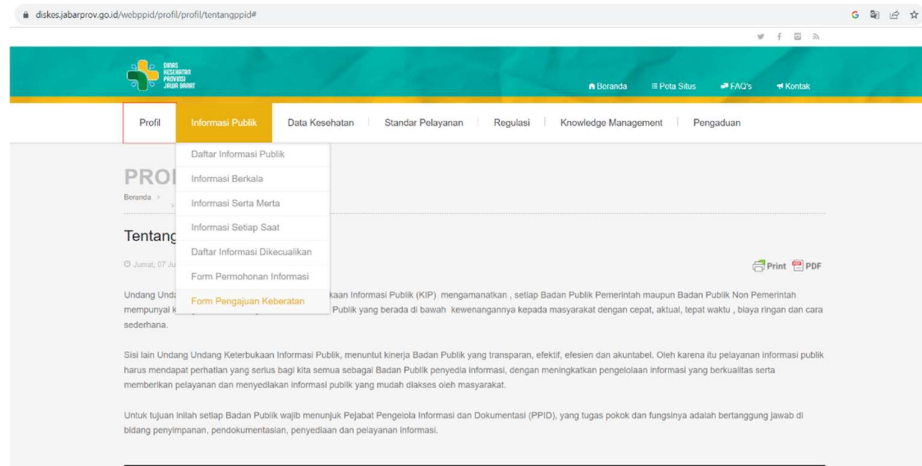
diskes.jabarprov.go.id/webppid/profil/profil/tentangppid#

DINAS KESEHATAN PROVINSI JAWA BARAT

Beranda Peta Situs FAQ's Kontak

Profil Informasi Publik Data Kesehatan Standar Pelayanan Regulasi Knowledge Management Pengaduan

Daftar Informasi Publik
Informasi Berkala
Informasi Serta Merta
Informasi Setiap Saat
Daftar Informasi Dikecualikan
Form Permohonan Informasi
Form Pengajuan Keberatan

PROF

Beranda >

Tentang

Jumat, 07 Ju

Print PDF

Undang Unda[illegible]kaan Informasi Publik (KIP) mengamanatkan , setiap Badan Publik Pemerintah maupun Badan Publik Non Pemerintah mempunyai k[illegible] Publik yang berada di bawah kewenangannya kepada masyarakat dengan cepat, aktual, tepat waktu , biaya ringan dan cara sederhana.

Sisi lain Undang Undang Keterbukaan Informasi Publik, menuntut kinerja Badan Publik yang transparan, efektif, efesien dan akuntabel. Oleh karena itu pelayanan informasi publik harus mendapat perhatian yang serius bagi kita semua sebagai Badan Publik penyedia informasi, dengan meningkatkan pengelolaan informasi yang berkualitas serta memberikan pelayanan dan menyediakan informasi publik yang mudah diakses oleh masyarakat.

Untuk tujuan inilah setiap Badan Publik wajib menunjuk Pejabat Pengelola Informasi dan Dokumentasi (PPID), yang tugas pokok dan fungsinya adalah bertanggung jawab di bidang penyimpanan, pendokumentasian, penyediaan dan pelayanan informasi.